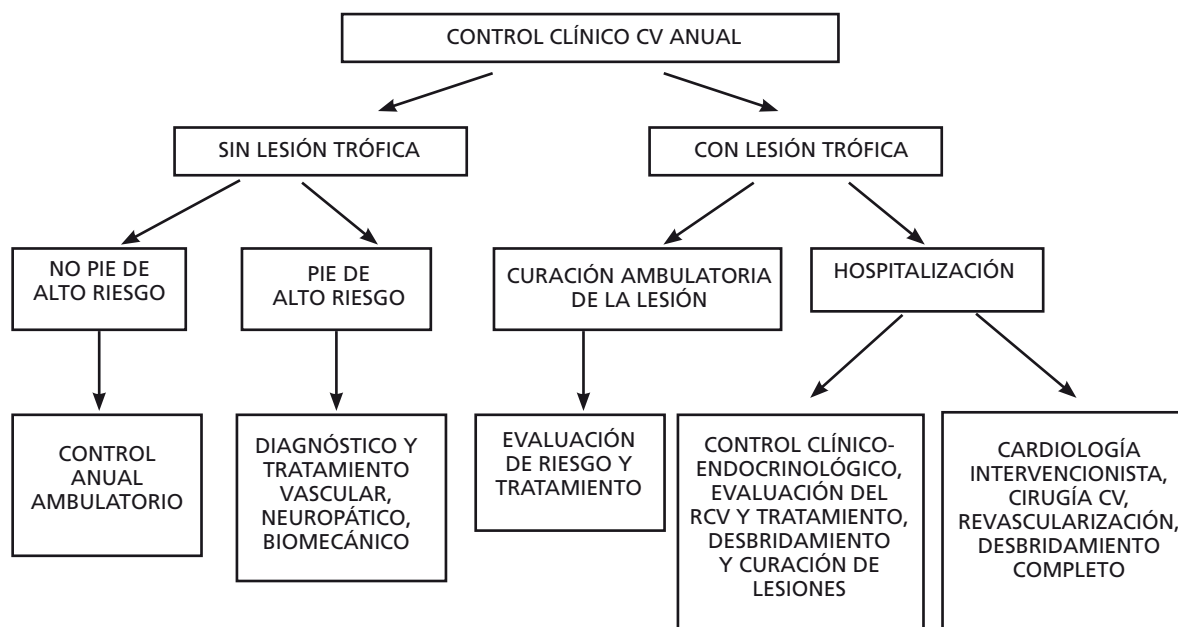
CONTROL CLÍNICO CV ANUAL

SIN LESIÓN TRÓFICA

CON LESIÓN TRÓFICA

NO PIE DE ALTO RIESGO

PIE DE ALTO RIESGO

CURACIÓN AMBULATORIA DE LA LESIÓN

HOSPITALIZACIÓN

CONTROL ANUAL AMBULATORIO

DIAGNÓSTICO Y TRATAMIENTO VASCULAR, NEUROPÁTICO, BIOMECÁNICO

EVALUACIÓN DE RIESGO Y TRATAMIENTO

CONTROL CLÍNICO-ENDOCRINOLÓGICO, EVALUACIÓN DEL RCV Y TRATAMIENTO, DESBRIDAMIENTO Y CURACIÓN DE LESIONES

CARDIOLOGÍA INTERVENCIONISTA, CIRUGÍA CV, REVASCULARIZACIÓN, DESBRIDAMIENTO COMPLETO